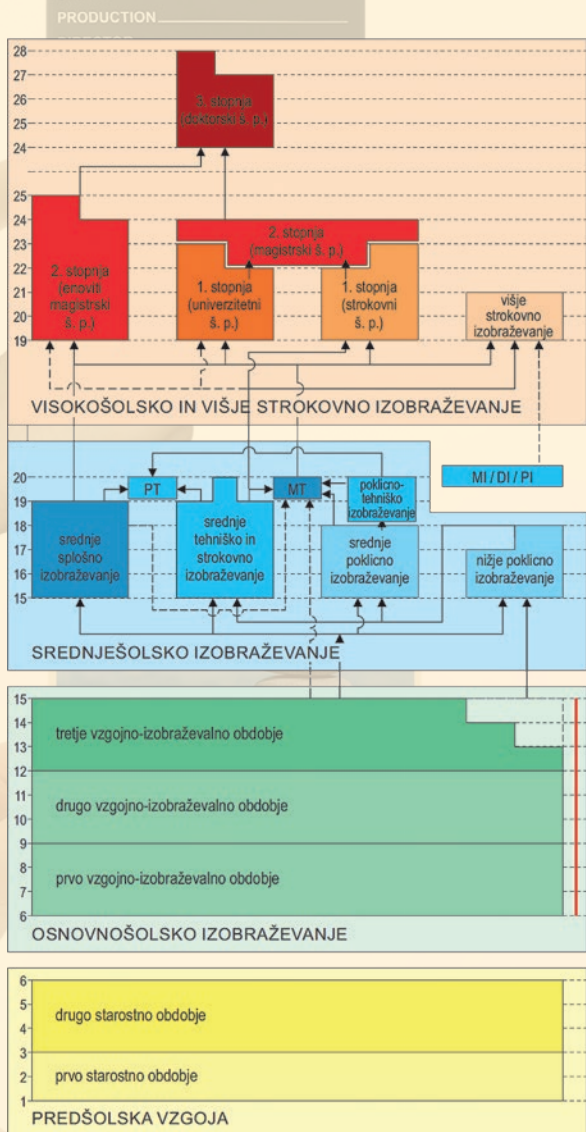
PRODUCTION

28
27
26
25
24

3. stopnja (doktorski š. p.)

25
24
23
22
21
20
19

2. stopnja (magistrski š. p.)

2. stopnja (enoviti magistrski š. p.)

1. stopnja (univerzitetni š. p.)

1. stopnja (strokovni š. p.)

višje strokovno izobraževanje

VISOKOŠOLSKO IN VIŠJE STROKOVNO IZOBRAŽEVANJE

20
19
18
17
16
15

PT

MT

poklicno-tehniško izobraževanje

MI / DI / PI

srednje splošno izobraževanje

srednje tehniško in strokovno izobraževanje

srednje poklicno izobraževanje

nižje poklicno izobraževanje

SREDNJEŠOLSKO IZOBRAŽEVANJE

15
14
13
12
11
10
9
8
7
6

tretje vzgojno-izobraževalno obdobje

drugo vzgojno-izobraževalno obdobje

prvo vzgojno-izobraževalno obdobje

OSNOVNOŠOLSKO IZOBRAŽEVANJE

6
5
4
3
2
1

drugo starostno obdobje

prvo starostno obdobje

PREDŠOLSKA VZGOJA